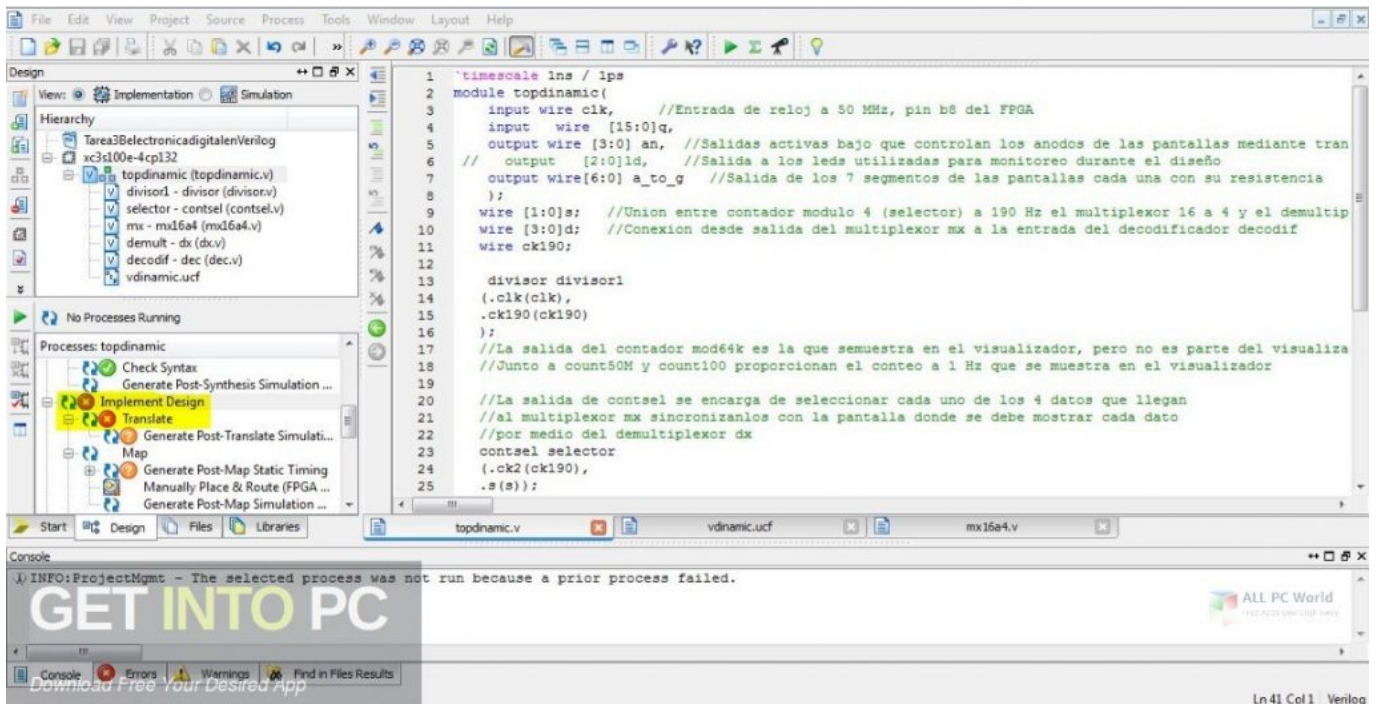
File Edit View Project Source Process Tools Window Layout Help

Design

View: Implementation Simulation

Hierarchy

Tarea3BelectronicadigitalenVerilog
xc3s100e-4cp132
topdinamic (topdinamic.v)
divisor1 - divisor (divisor.v)
selector - contsel (contsel.v)
mx - mx16a4 (mx16a4.v)
demult - dx (dx.v)
decodif - dec (dec.v)
vdinamic.ucf

No Processes Running

Processes: topdinamic

Check Syntax
Generate Post-Synthesis Simulation ...
Implement Design
Translate
Generate Post-Translate Simulati...
Map
Generate Post-Map Static Timing
Manually Place & Route (FPGA ...
Generate Post-Map Simulation ...

```
1 `timescale 1ns / 1ps
2 module topdinamic(
3     input wire clk,      //Entrada de reloj a 50 MHz, pin b8 del FPGA
4     input  wire  [15:0]q,
5     output wire [3:0] an,  //Salidas activas bajo que controlan los anodos de las pantallas mediante tran
6  //    output   [2:0]ld,     //Salida a los leds utilizadas para monitoreo durante el diseño
7     output wire[6:0] a_to_g   //Salida de los 7 segmentos de las pantallas cada una con su resistencia
8     );
9    wire [1:0]s;   //Union entre contador modulo 4 (selector) a 190 Hz el multiplexor 16 a 4 y el demultip
10   wire [3:0]d;   //Conexion desde salida del multiplexor mx a la entrada del decodificador decodif
11   wire ck190;
12
13    divisor divisor1
14   (.clk(clk),
15   .ck190(ck190)
16   );
17   //La salida del contador mod64k es la que semuestra en el visualizador, pero no es parte del visualiza
18   //Junto a count50M y count100 proporcionan el conteo a 1 Hz que se muestra en el visualizador
19
20   //La salida de contsel se encarga de seleccionar cada uno de los 4 datos que llegan
21   //al multiplexor mx sincronizanlos con la pantalla donde se debe mostrar cada dato
22   //por medio del demultiplexor dx
23   contsel selector
24   (.ck2(ck190),
25   .s(s));
```

Start Design Files Libraries

topdinamic.v vdinamic.ucf mx16a4.v

Console

INFO:ProjectMgmt - The selected process was not run because a prior process failed.

GET INTO PC
Download Free Your Desired App

ALL PC World

Console Errors Warnings Find in Files Results

Ln 41 Col 1 Verilog